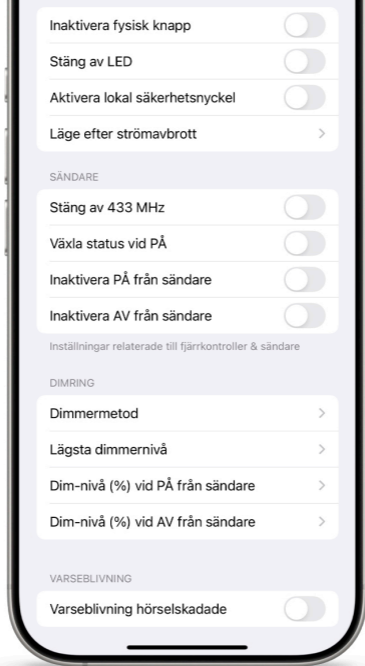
Inaktivera fysisk knapp

Stäng av LED

Aktivera lokal säkerhetsnyckel

Läge efter strömavbrott

SÄNDARE

Stäng av 433 MHz

Växla status vid PÅ

Inaktivera PÅ från sändare

Inaktivera AV från sändare

Inställningar relaterade till fjärrkontroller & sändare

DIMRING

Dimmermetod

Lägsta dimmernivå

Dim-nivå (%) vid PÅ från sändare

Dim-nivå (%) vid AV från sändare

VARSEBLIVNING

Varseblivning hörselskadade